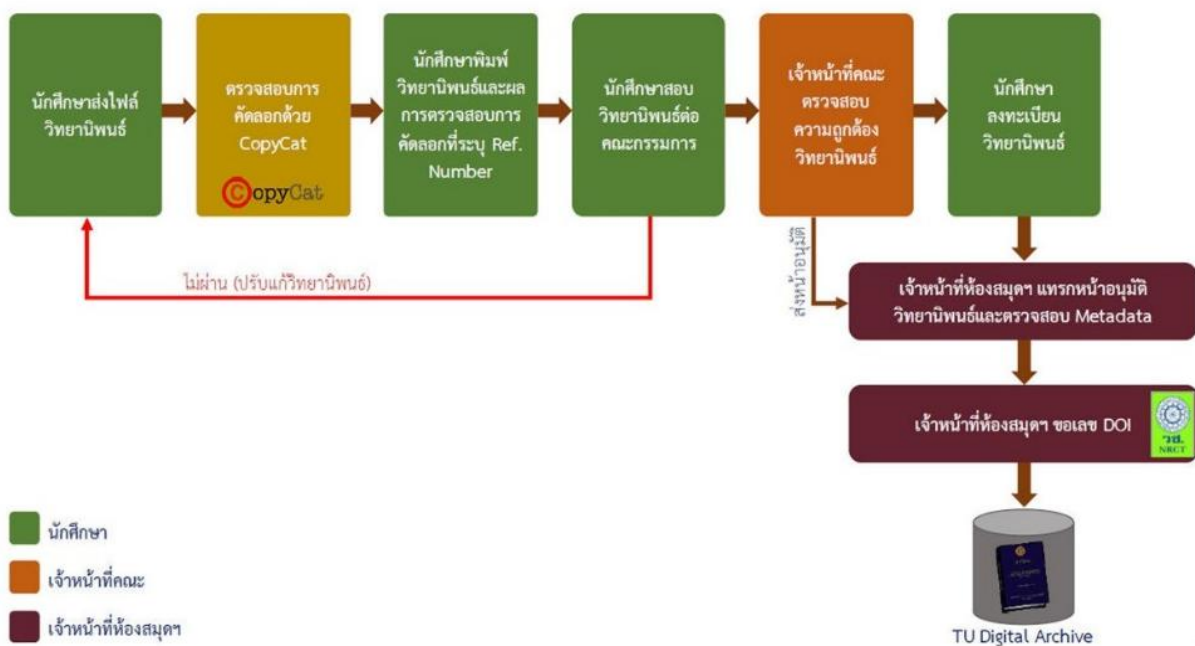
นักศึกษาส่งไฟล์วิทยานิพนธ์

ตรวจสอบการคัดลอกด้วย CopyCat

CopyCat

นักศึกษาพิมพ์วิทยานิพนธ์และผลการตรวจสอบการคัดลอกที่ระบุ Ref. Number

นักศึกษาสอบวิทยานิพนธ์ต่อคณะกรรมการ

เจ้าหน้าที่คณะตรวจสอบความถูกต้องวิทยานิพนธ์

นักศึกษาลงทะเบียนวิทยานิพนธ์

ไม่ผ่าน (ปรับแก้วิทยานิพนธ์)

ส่งหน้าอนุมัติ

เจ้าหน้าที่ห้องสมุดฯ แทรกหน้าอนุมัติวิทยานิพนธ์และตรวจสอบ Metadata

เจ้าหน้าที่ห้องสมุดฯ ขอเลข DOI

วช. NRCT

TU Digital Archive

นักศึกษา

เจ้าหน้าที่คณะ

เจ้าหน้าที่ห้องสมุดฯ